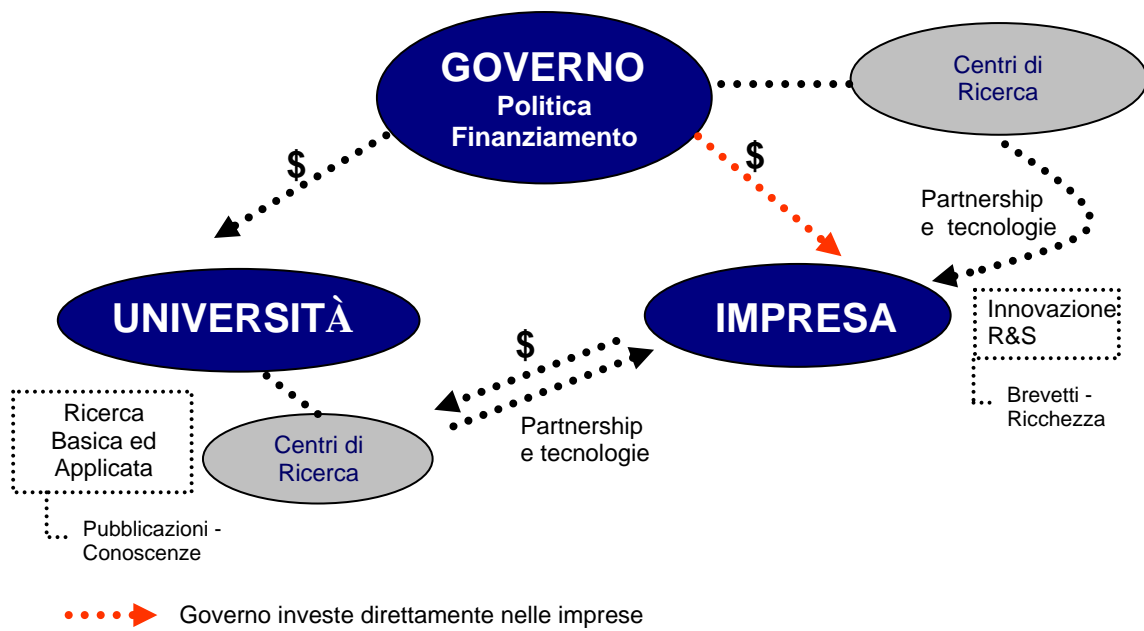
GOVERNO
Politica
Finanziamento

Centri di Ricerca

$

$

Partnership e tecnologie

UNIVERSITÀ

IMPRESA

Innovazione R&S

Brevetti - Ricchezza

$

Ricerca Basica ed Applicata

Centri di Ricerca

Partnership e tecnologie

Pubblicazioni - Conoscenze

Governo investe direttamente nelle imprese